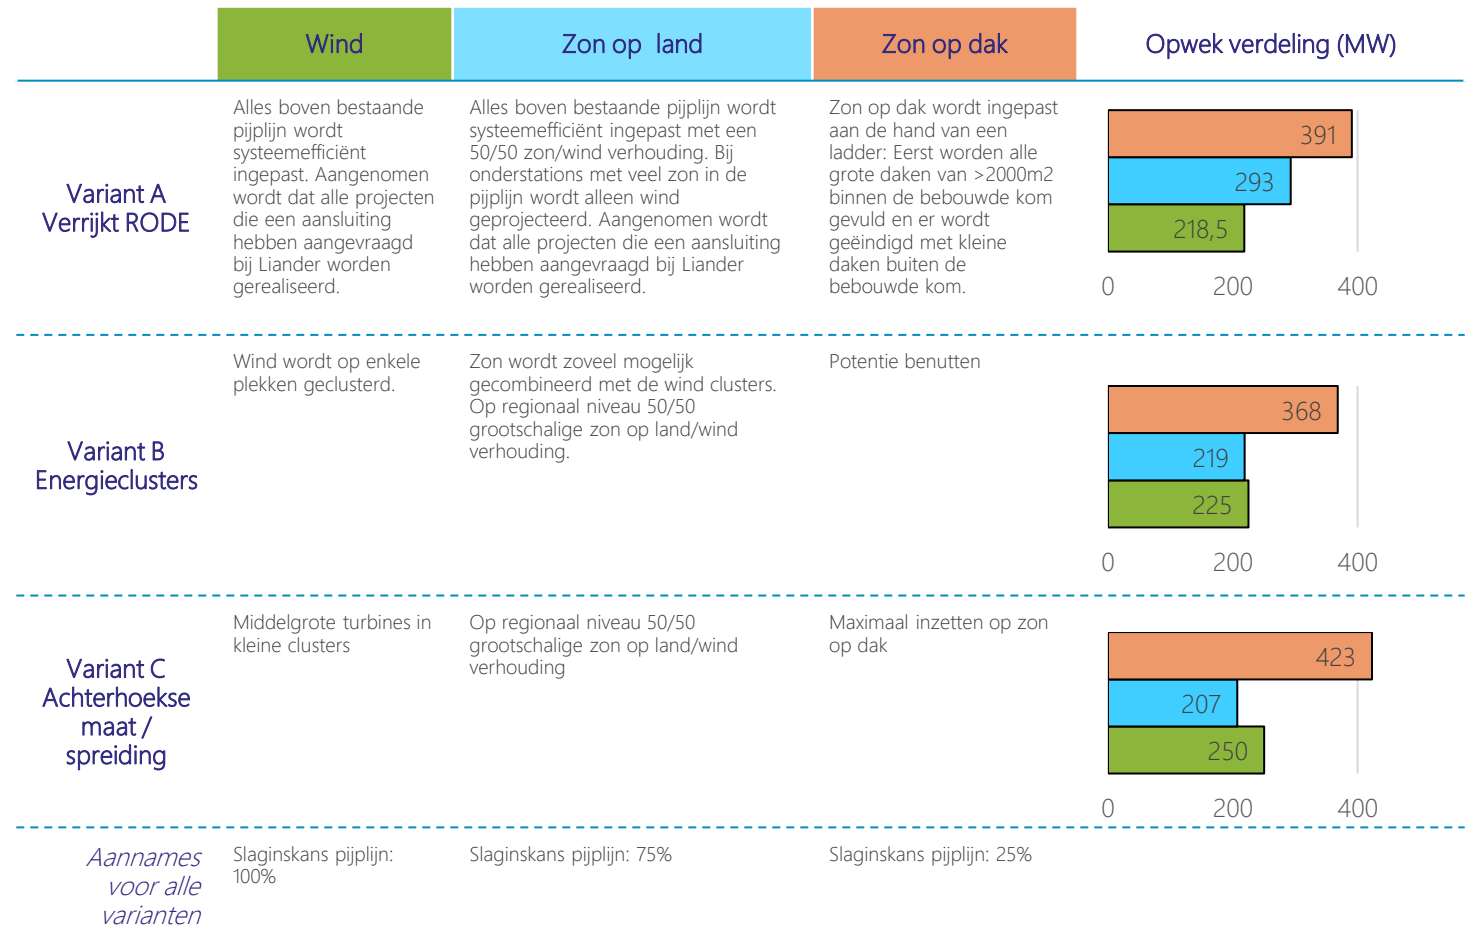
| | Wind | Zon op land | Zon op dak | Opwek verdeling (MW) |
|---|---|---|---|---|
| Variant A Verrijkt RODE | Alles boven bestaande pijplijn wordt systeemefficiënt ingepast. Aangenomen wordt dat alle projecten die een aansluiting hebben aangevraagd bij Liander worden gerealiseerd. | Alles boven bestaande pijplijn wordt systeemefficiënt ingepast met een 50/50 zon/wind verhouding. Bij onderstations met veel zon in de pijplijn wordt alleen wind geprojecteerd. Aangenomen wordt dat alle projecten die een aansluiting hebben aangevraagd bij Liander worden gerealiseerd. | Zon op dak wordt ingepast aan de hand van een ladder: Eerst worden alle grote daken van >2000m2 binnen de bebouwde kom gevuld en er wordt geëindigd met kleine daken buiten de bebouwde kom. | 391, 293, 218,5; 0 200 400 |
| Variant B Energieclusters | Wind wordt op enkele plekken geclusterd. | Zon wordt zoveel mogelijk gecombineerd met de wind clusters. Op regionaal niveau 50/50 grootschalige zon op land/wind verhouding. | Potentie benutten | 368, 219, 225; 0 200 400 |
| Variant C Achterhoekse maat / spreiding | Middelgrote turbines in kleine clusters | Op regionaal niveau 50/50 grootschalige zon op land/wind verhouding | Maximaal inzetten op zon op dak | 423, 207, 250; 0 200 400 |
| Aannames voor alle varianten | Slaginskans pijplijn: 100% | Slaginskans pijplijn: 75% | Slaginskans pijplijn: 25% | |